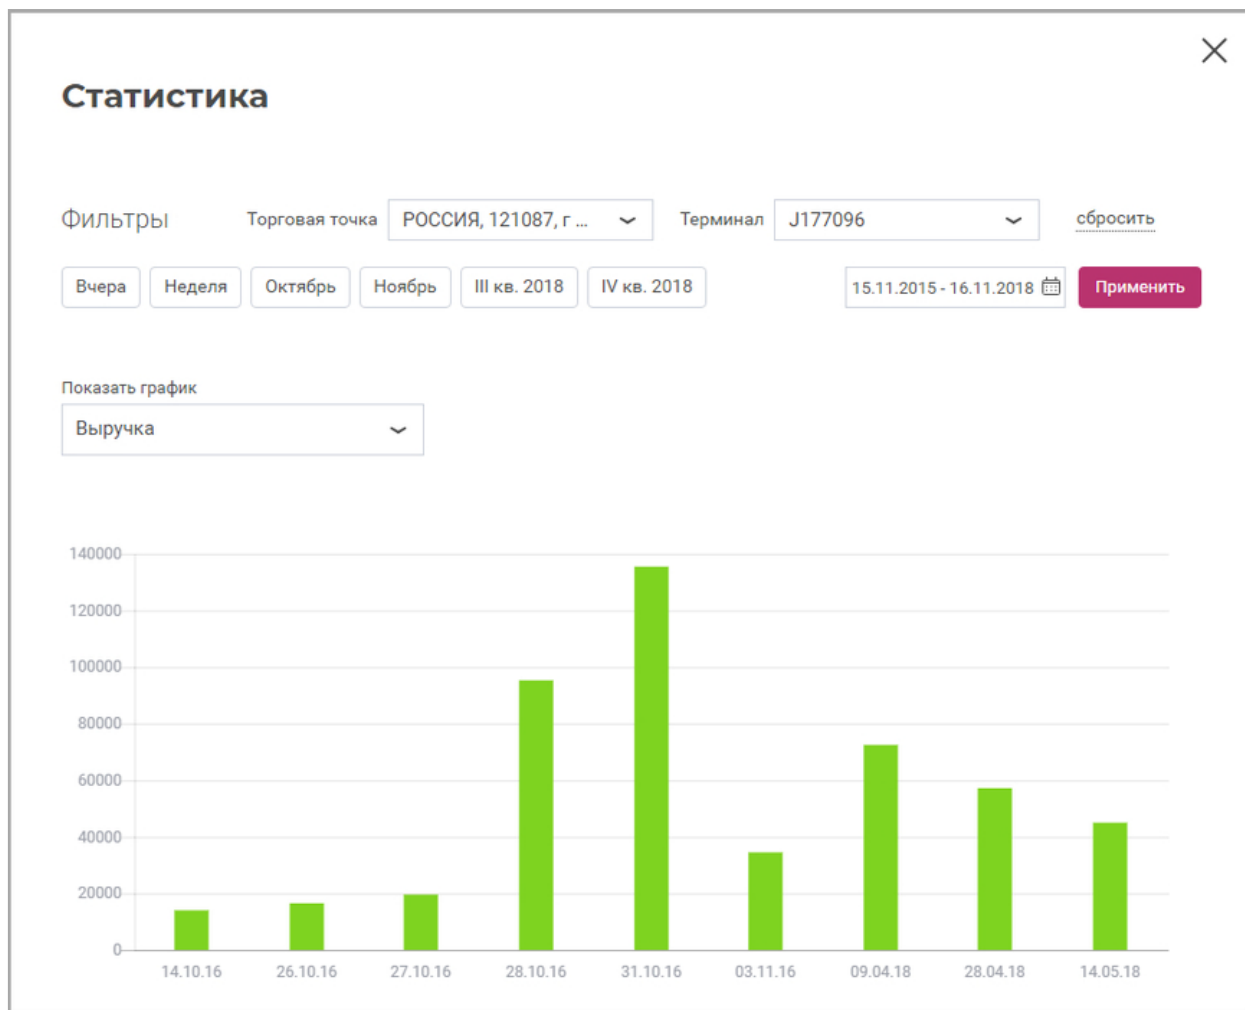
Статистика

Фильтры Торговая точка РОССИЯ, 121087, г ... Терминал J177096 сбросить

Вчера Неделя Октябрь Ноябрь III кв. 2018 IV кв. 2018 15.11.2015 - 16.11.2018 Применить

Показать график
Выручка

140000
120000
100000
80000
60000
40000
20000
0

14.10.16 26.10.16 27.10.16 28.10.16 31.10.16 03.11.16 09.04.18 28.04.18 14.05.18